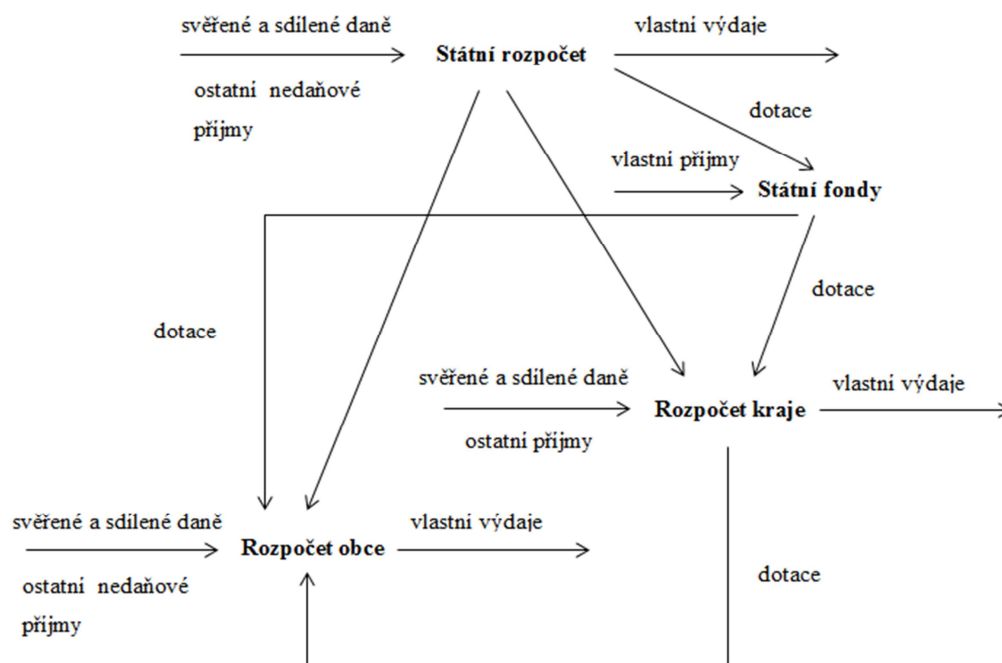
svěřené a sdílené daně

Státní rozpočet

vlastní výdaje

ostatní nedaňové příjmy

dotace

vlastní příjmy

Státní fondy

dotace

dotace

svěřené a sdílené daně

Rozpočet kraje

vlastní výdaje

ostatní příjmy

svěřené a sdílené daně

Rozpočet obce

vlastní výdaje

ostatní nedaňové příjmy

dotace